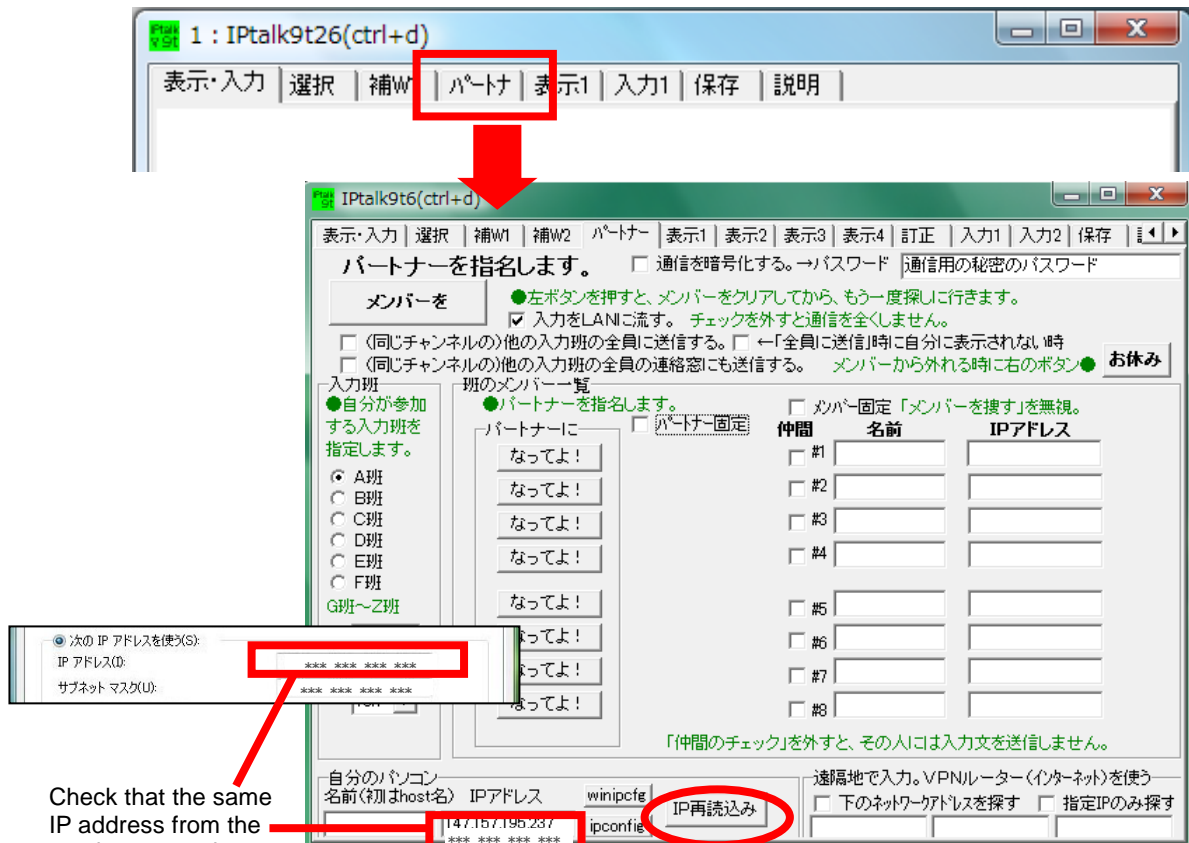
1：IPtalk9t26(ctrl+d)

表示・入力 | 選択 | 補W | パートナ | 表示1 | 入力1 | 保存 | 説明

IPtalk9t6(ctrl+d)

表示・入力 | 選択 | 補W1 | 補W2 | パートナー | 表示1 | 表示2 | 表示3 | 表示4 | 訂正 | 入力1 | 入力2 | 保存

パートナーを指名します。 通信を暗号化する。→パスワード 通信用の秘密のパスワード

メンバーを

●左ボタンを押すと、メンバーをクリアしてから、もう一度探しに行きます。

入力をLANに流す。 チェックを外すと通信を全くしません。

（同じチャンネルの）他の入力班の全員に送信する。 ←「全員に送信」時に自分に表示されない時

（同じチャンネルの）他の入力班の全員の連絡窓にも送信する。 メンバーから外れる時に右のボタン● お休み

入力班
●自分が参加する入力班を指定します。
A班
B班
C班
D班
E班
F班
G班～Z班

班のメンバー一覧
●パートナーを指名します。
パートナー固定
メンバー固定 「メンバーを捜す」を無視。
パートナーに
なってよ！
なってよ！
なってよ！
なってよ！
なってよ！
なってよ！
なってよ！
なってよ！

仲間 名前 IPアドレス
#1
#2
#3
#4
#5
#6
#7
#8

「仲間のチェック」を外すと、その人には入力文を送信しません。

次の IP アドレスを使う(S):
IP アドレス(I): ***.***.***.***
サブネット マスク(U): ***.***.***.***

自分のパソコン
名前(初はhost名) IPアドレス winipcfg
147.157.195.237
***.***.***.***
ipconfig
IP再読込み

遠隔地で入力。VPNルーター（インターネット）を使う
下のネットワークアドレスを探す 指定IPのみ探す

Check that the same IP address from the